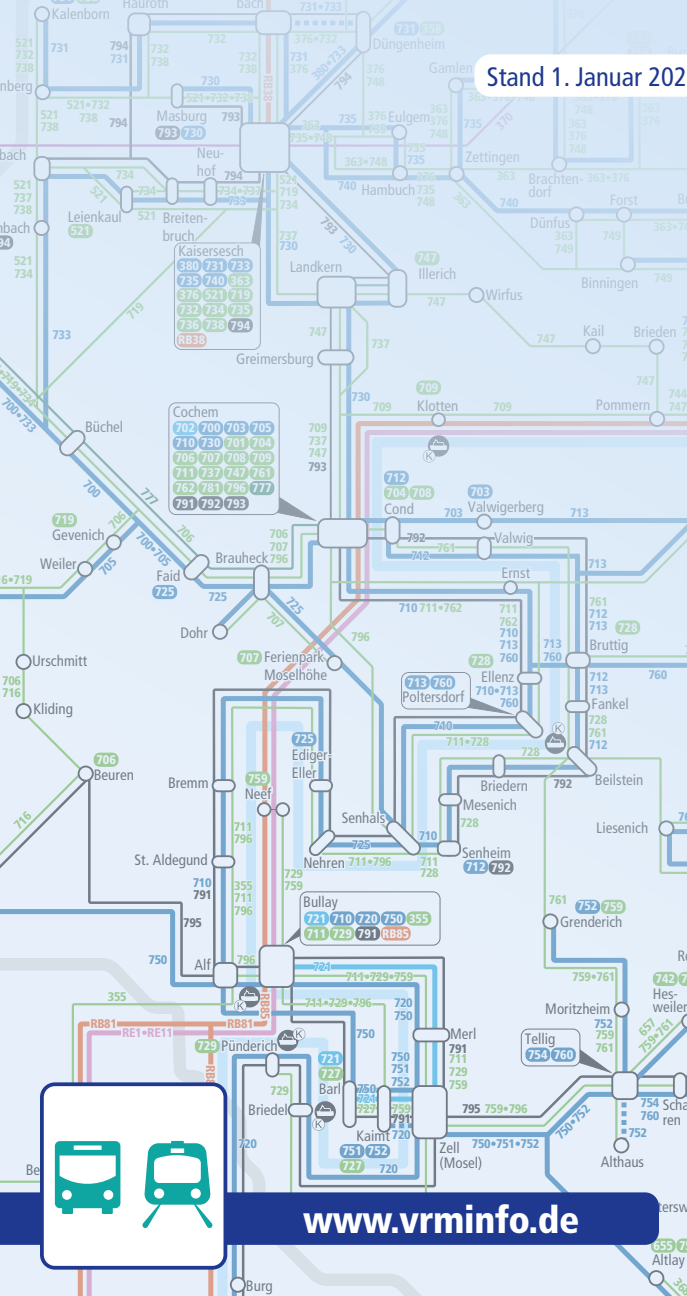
Stand 1. Januar 202

Kalenborn
Hauroth
Düngenheim
Gamlen
Masburg 793 730
Neuhof
Eulgem
Zettingen
Hambuch
Brachtendorf
Forst
Düngenheim
Leienkaul
Breitenbruch
Kaisersesch 380 731 733 735 740 363 376 521 719 732 734 735 736 738 794 RB38
Landkern
Illerich
Wirfus
Dünfus
Binningen
Kail
Brieden
Greimersburg
Klotten
Pommern
Büchel
Cochem 702 700 703 705 710 730 701 704 706 707 708 709 711 737 747 761 762 781 796 777 791 792 793
Cond
Valwigerberg
Valwig
Gevenich
Weiler
Faid 725
Brauheck
Dohr
Ernst
Urschmitt
Kliding
Ferienpark Moselhöhe
Bruttig
713 760 Poltersdorf
Ellenz
Fankel
Beuren
Bremm
Neef
Ediger-Eller
Beilstein
Briedern
Mesenich
Senhals
Liesenich
St. Aldegund
Nehren
Senheim 712 792
Grenderich
Bullay 721 710 720 750 355 711 729 791 RB85
Alf
Moritzheim
Hesweiler
Merl
Tellig 754 760
Pünderich
Barl
Briedel
Kaimt
Zell (Mosel)
Altlay
Altlay
Burg
www.vrminfo.de